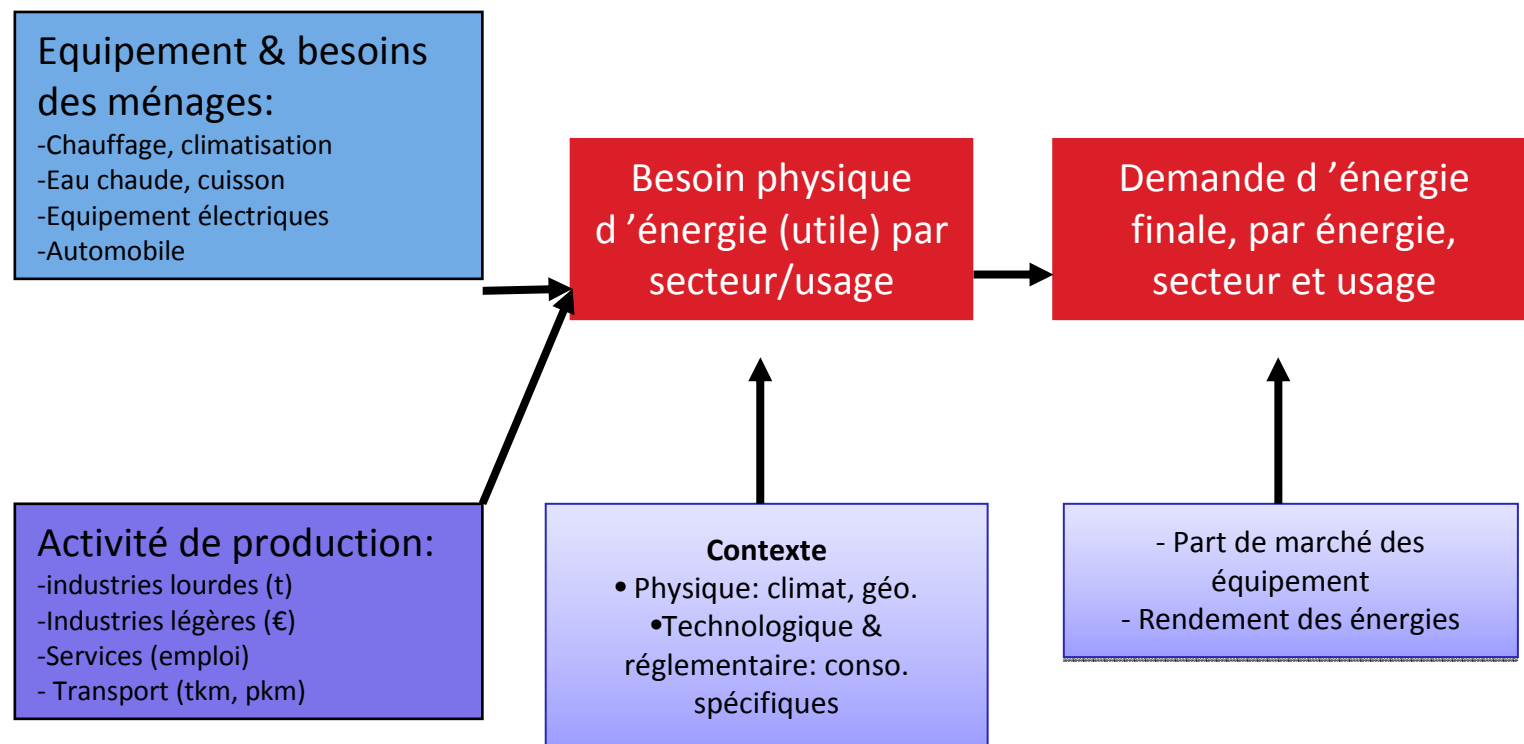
Equipement & besoins des ménages:
-Chauffage, climatisation
-Eau chaude, cuisson
-Equipement électriques
-Automobile

Activité de production:
-industries lourdes (t)
-Industries légères (€)
-Services (emploi)
- Transport (tkm, pkm)

Besoin physique d ’énergie (utile) par secteur/usage

Contexte
• Physique: climat, géo.
•Technologique & réglementaire: conso. spécifiques

Demande d ’énergie finale, par énergie, secteur et usage

- Part de marché des équipement
- Rendement des énergies